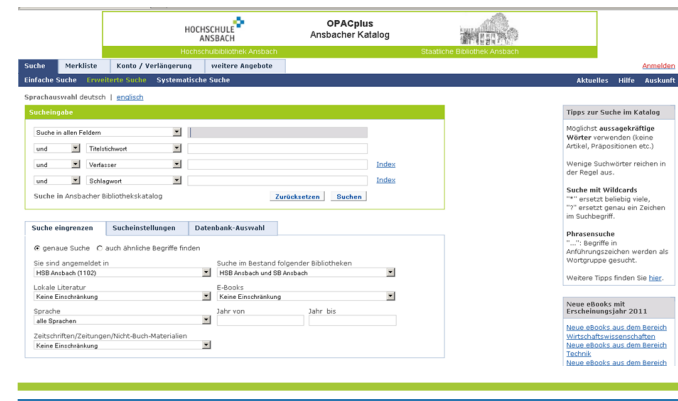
HOCHSCHULE ANSBACH

OPACplus
Ansbacher Katalog

Hochschulbibliothek Ansbach

Staatliche Bibliothek Ansbach

Suche | Merkliste | Konto / Verlängerung | weitere Angebote

Anmelden

Einfache Suche | Erweiterte Suche | Systematische Suche

Aktuelles | Hilfe | Auskunft

Sprachauswahl deutsch | englisch

Sucheingabe

Suche in allen Feldern

und | Titelstichwort

und | Verfasser | Index

und | Schlagwort | Index

Suche in Ansbacher Bibliothekskatalog

Zurücksetzen | Suchen

Suche eingrenzen | Sucheinstellungen | Datenbank-Auswahl

genaue Suche | auch ähnliche Begriffe finden

Sie sind angemeldet in
HSB Ansbach (1102)

Suche im Bestand folgender Bibliotheken
HSB Ansbach und SB Ansbach

Lokale Literatur
Keine Einschränkung

E-Books
Keine Einschränkung

Sprache
alle Sprachen

Jahr von

Jahr bis

Zeitschriften/Zeitungen/Nicht-Buch-Materialien
Keine Einschränkung

Tipps zur Suche im Katalog

Möglichst **aussagekräftige Wörter** verwenden (keine Artikel, Präpositionen etc.)

Wenige Suchwörter reichen in der Regel aus.

**Suche mit Wildcards**
"*" ersetzt beliebig viele, "?" ersetzt genau ein Zeichen im Suchbegriff.

**Phrasensuche**
"...": Begriffe in Anführungszeichen werden als Wortgruppe gesucht.

Weitere Tipps finden Sie hier.

Neue eBooks mit Erscheinungsjahr 2011

Neue eBooks aus dem Bereich Wirtschaftswissenschaften
Neue eBooks aus dem Bereich Technik
Neue eBooks aus dem Bereich